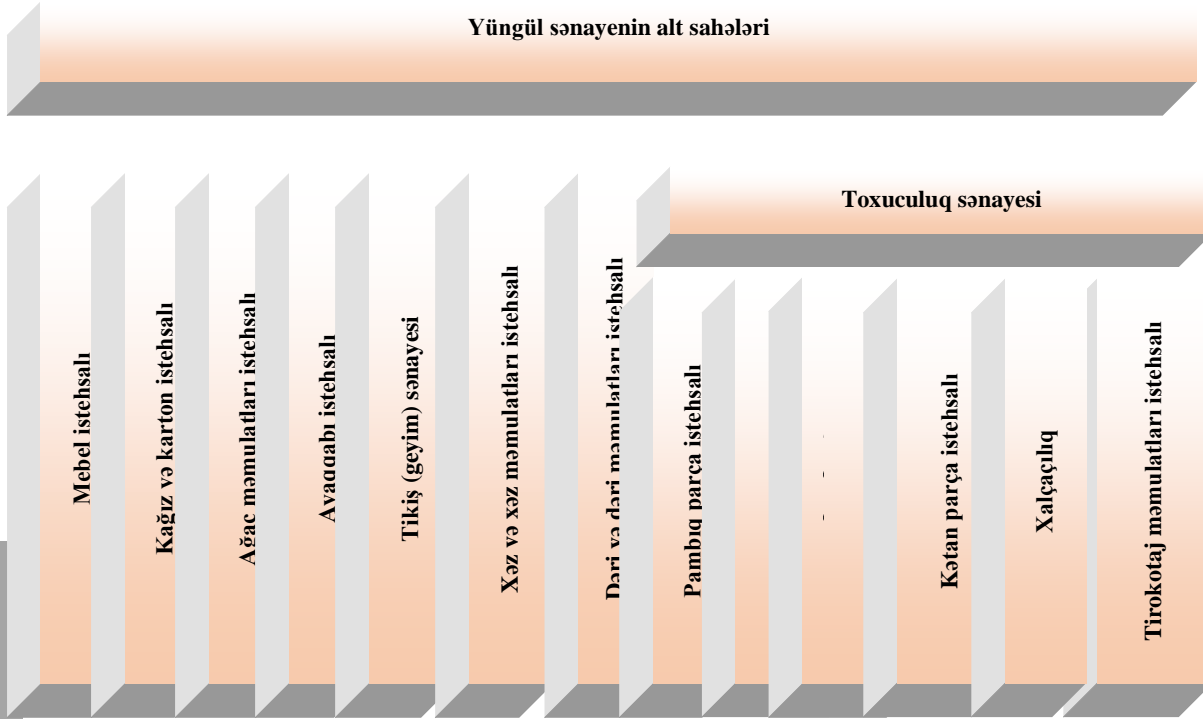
Yüngül sənayenin alt sahələri

Mebel istehsalı

Kağız və karton istehsalı

Ağac məmulatları istehsalı

Ayaqqabı istehsalı

Tikiş (geyim) sənayesi

Xəz və xəz məmulatları istehsalı

Dəri və dəri məmulatları istehsalı

Toxuculuq sənayesi

Pambıq parça istehsalı

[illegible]

Kətan parça istehsalı

Xalçaçılıq

Tirokotaj məmulatları istehsalı